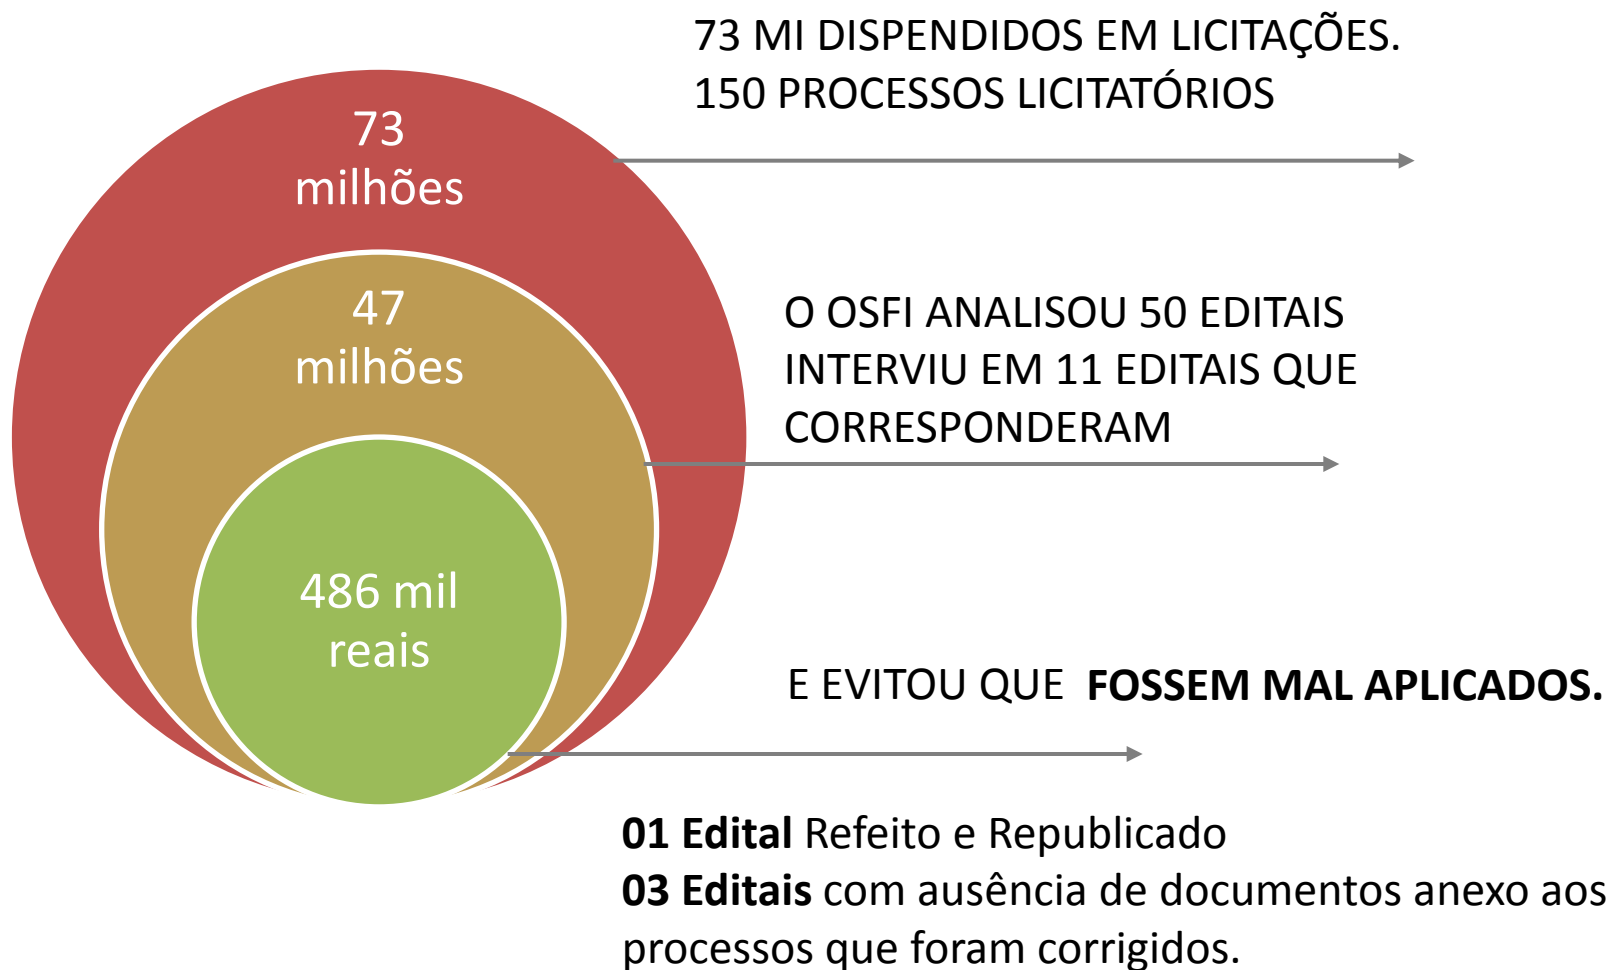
73 MI DISPENDIDOS EM LICITAÇÕES.
150 PROCESSOS LICITATÓRIOS

73 milhões

47 milhões

486 mil reais

O OSFI ANALISOU 50 EDITAIS
INTERVIU EM 11 EDITAIS QUE CORRESPONDERAM

E EVITOU QUE **FOSSEM MAL APLICADOS.**

**01 Edital** Refeito e Republicado
**03 Editais** com ausência de documentos anexo aos processos que foram corrigidos.